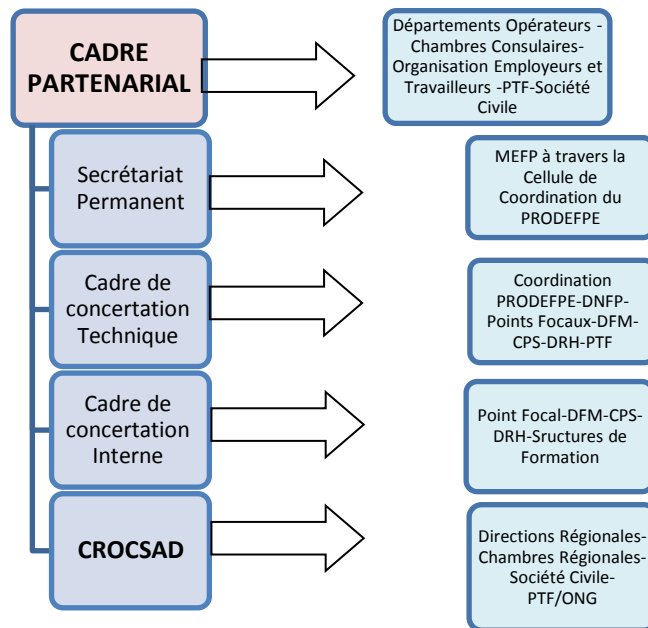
CADRE PARTENARIAL

Départements Opérateurs - Chambres Consulaires- Organisation Employeurs et Travailleurs -PTF-Société Civile

Secrétariat Permanent

MEFP à travers la Cellule de Coordination du PRODEFPE

Cadre de concertation Technique

Coordination PRODEFPE-DNFP-Points Focaux-DFM-CPS-DRH-PTF

Cadre de concertation Interne

Point Focal-DFM-CPS-DRH-Sructures de Formation

CROCSAD

Directions Régionales-Chambres Régionales-Société Civile-PTF/ONG